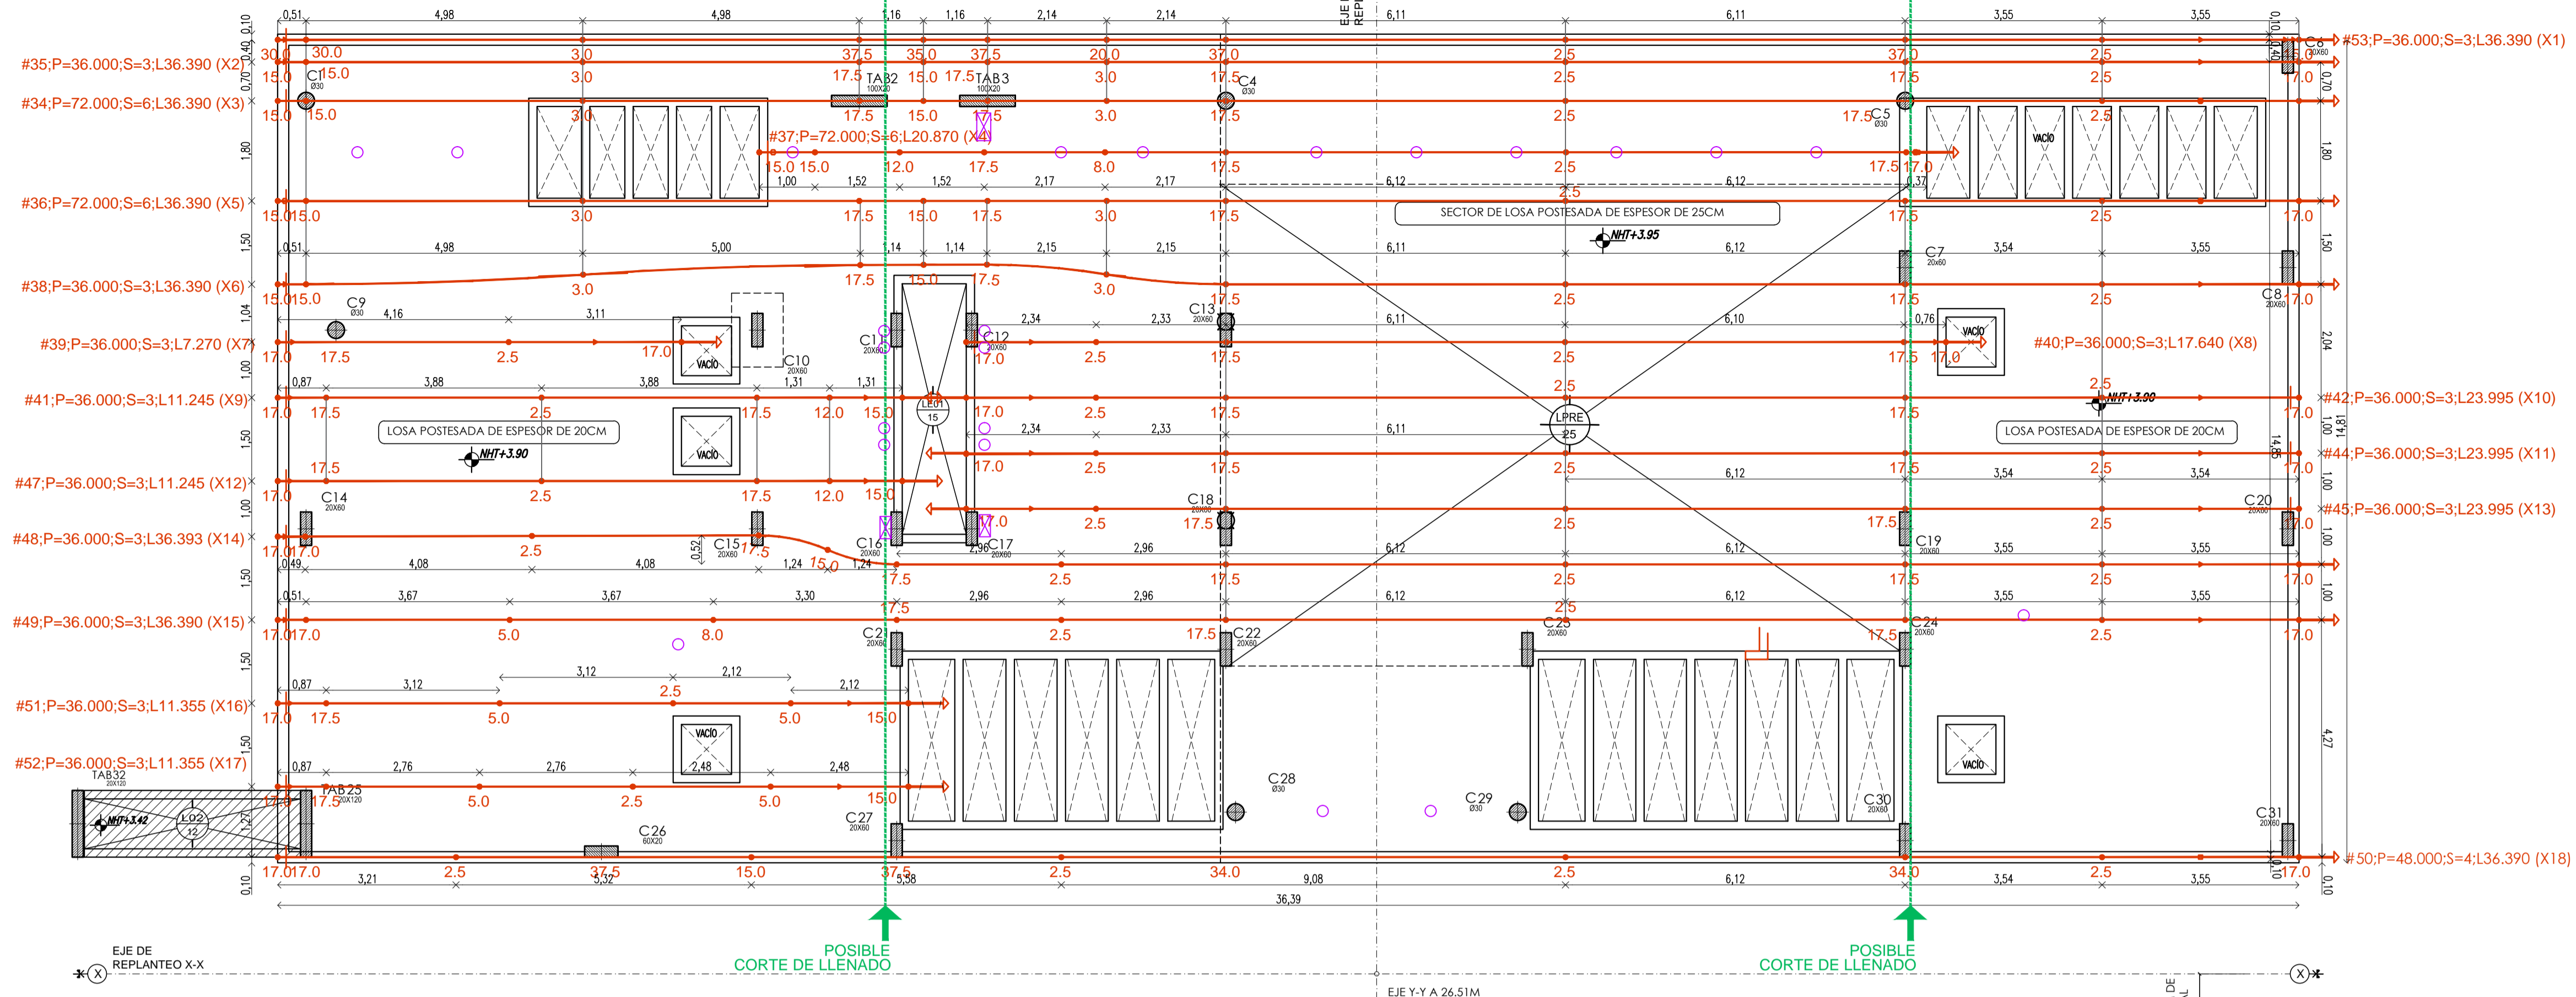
#35;P=36.000;S=3;L36.390 (X2)
#34;P=72.000;S=6;L36.390 (X3)
#36;P=72.000;S=6;L36.390 (X5)
#38;P=36.000;S=3;L36.390 (X6)
#39;P=36.000;S=3;L7.270 (X7)
#41;P=36.000;S=3;L11.245 (X9)
#47;P=36.000;S=3;L11.245 (X12)
#48;P=36.000;S=3;L36.393 (X14)
#49;P=36.000;S=3;L36.390 (X15)
#51;P=36.000;S=3;L11.355 (X16)
#52;P=36.000;S=3;L11.355 (X17)
#37;P=72.000;S=6;L20.870 (X4)
#53;P=36.000;S=3;L36.390 (X1)
#40;P=36.000;S=3;L17.640 (X8)
#42;P=36.000;S=3;L23.995 (X10)
#44;P=36.000;S=3;L23.995 (X11)
#45;P=36.000;S=3;L23.995 (X13)
#50;P=48.000;S=4;L36.390 (X18)

0,51 4,98 4,98 1,16 1,16 2,14 2,14 6,11 6,11 3,55 3,55
EJE REP
30.0 30.0 3.0 37.5 35.0 37.5 20.0 37.0 2.5 37.0 2.5
15.0 C1 Ø30 15.0 3.0 17.5 TAB2 100X20 15.0 17.5 TAB3 100X20 3.0 17.5 C4 Ø30 2.5 17.5 2.5 17.0 C6 20X60
15.0 15.0 3.0 17.5 15.0 17.5 3.0 17.5 2.5 17.5 C5 Ø30 2.5
VACIO
15.0 15.0 12.0 17.5 8.0 17.5 2.5 17.5 17.0
1,00 1,52 1,52 2,17 2,17 6,12 6,12 0,37
2.5
15.0 15.0 3.0 17.5 15.0 17.5 3.0 17.5 17.5 2.5 17.0
SECTOR DE LOSA POSTESADA DE ESPESOR DE 25CM
NHT+3.95
0,51 4,98 5,00 1,14 1,14 2,15 2,15 6,11 6,12 3,54 3,55
C7 20X60
17.5 15.0 17.5
15.0 15.0 3.0 3.0 17.5 2.5 17.5 2.5 C8 20X60 17.0
C9 Ø30 4,16 3,11 C13 20X60
2,34 2,33 6,11 6,10 0,76
17.0 17.5 2.5 17.0 C11 20X60 C12 20X60 17.0 2.5 17.5 2.5 17.5 17.0
VACIO C10 20X60 VACIO
0,87 3,88 3,88 1,31 1,31
2.5 2.5
17.0 17.5 2.5 17.5 12.0 15.0 LE01 15 17.0 2.5 17.5 LPRE 25 17.5 NHT+3.90 17.0
LOSA POSTESADA DE ESPESOR DE 20CM
2,34 2,33 6,11
LOSA POSTESADA DE ESPESOR DE 20CM
VACIO
NHT+3.90
17.5 17.0 2.5 17.5 2.5 17.5 2.5 17.0
6,12 3,54 3,54
17.0 C14 20X60 2.5 17.5 12.0 15.0
C18 20X60
17.0 2.5 17.5 2.5 17.5 2.5 17.0 C20 20X60
17.0 17.0 2.5 C15 20X60 17.5 C16 20X60 C17 20X60
0,52 2,96 2,96 6,12 6,12 C19 20X60 3,55 3,55
0,49 4,08 4,08 1,24 15.0 1,24
17.5 2.5 17.5 2.5 17.5 2.5 17.0
0,51 3,67 3,67 3,30 2,96 2,96 6,12 6,12 3,55 3,55
17.5 2.5
17.0 17.0 5.0 8.0 C21 20X60 2.5 17.5 C22 20X60 C23 20X60 17.5 C24 20X60 2.5 17.0
3,12 2,12
0,87 3,12 2.5 2,12
17.0 17.5 5.0 5.0 15.0
VACIO 2,48
0,87 2,76 2,76 2,48
TAB32 20X120 17.0 17.5 TAB25 20X120 5.0 2.5 5.0 15.0
NHT+3.42 L02 12
C26 60X20 C27 20X60 C28 Ø30 C29 Ø30 C30 20X60 VACIO C31 20X60
17.0 17.0 2.5 37.5 15.0 37.5 2.5 34.0 2.5 34.0 2.5 17.0
3,21 3,32 5,38 9,08 6,12 3,54 3,55
36,39
0,10 0,40 0,70 1,80 1,50 1,04 1,00 1,50 1,00 1,50 1,50 1,50 1,27 0,10
0,10 0,40 0,70 1,80 1,50 2,04 1,00 1,00 14,85 18,91 1,00 1,00 1,00 1,00 4,27 0,10 0,10
POSIBLE CORTE DE LLENADO
POSIBLE CORTE DE LLENADO
EJE DE REPLANTEO X-X
X
X
EJE Y-Y A 26.51M